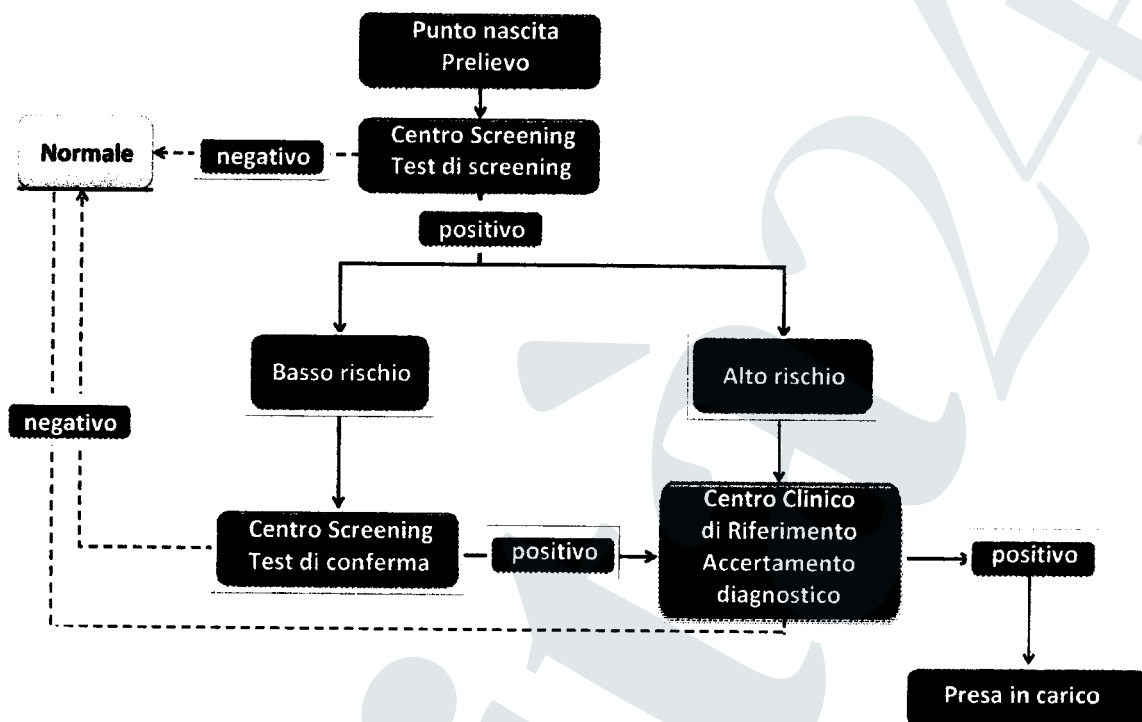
Punto nascita
Prelievo

Normale

negativo

Centro Screening
Test di screening

positivo

Basso rischio

Alto rischio

negativo

Centro Screening
Test di conferma

positivo

Centro Clinico
di Riferimento
Accertamento
diagnostico

positivo

Presa in carico